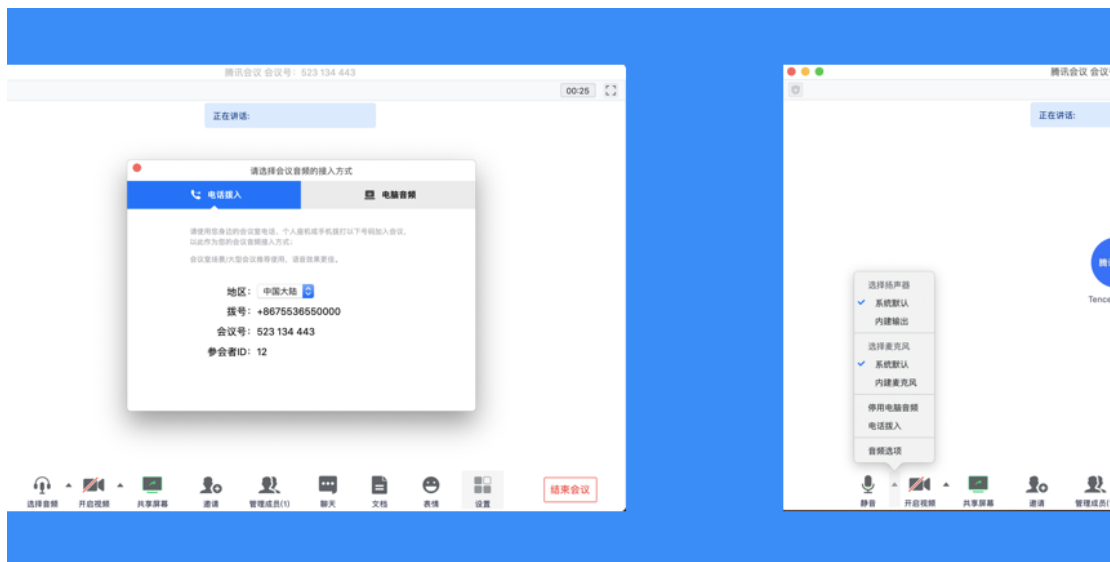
腾讯会议 会议号：523 134 443

00:25

正在讲话：

请选择会议音频的接入方式

电话拨入

电脑音频

请使用您身边的会议室电话、个人座机或手机拨打以下号码加入会议，以此作为您的会议音频接入方式；

会议室场景/大型会议推荐使用，语音效果更佳。

地区： 中国大陆

拨号： +8675536550000

会议号： 523 134 443

参会者ID： 12

选择音频

开启视频

共享屏幕

邀请

管理成员(1)

聊天

文档

表情

设置

结束会议

腾讯会议 会议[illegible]

正在讲话：

选择扬声器

✓ 系统默认

内建输出

选择麦克风

✓ 系统默认

内建麦克风

停用电脑音频

电话拨入

音频选项

腾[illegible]

Tence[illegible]

静音

开启视频

共享屏幕

邀请

管理成员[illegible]